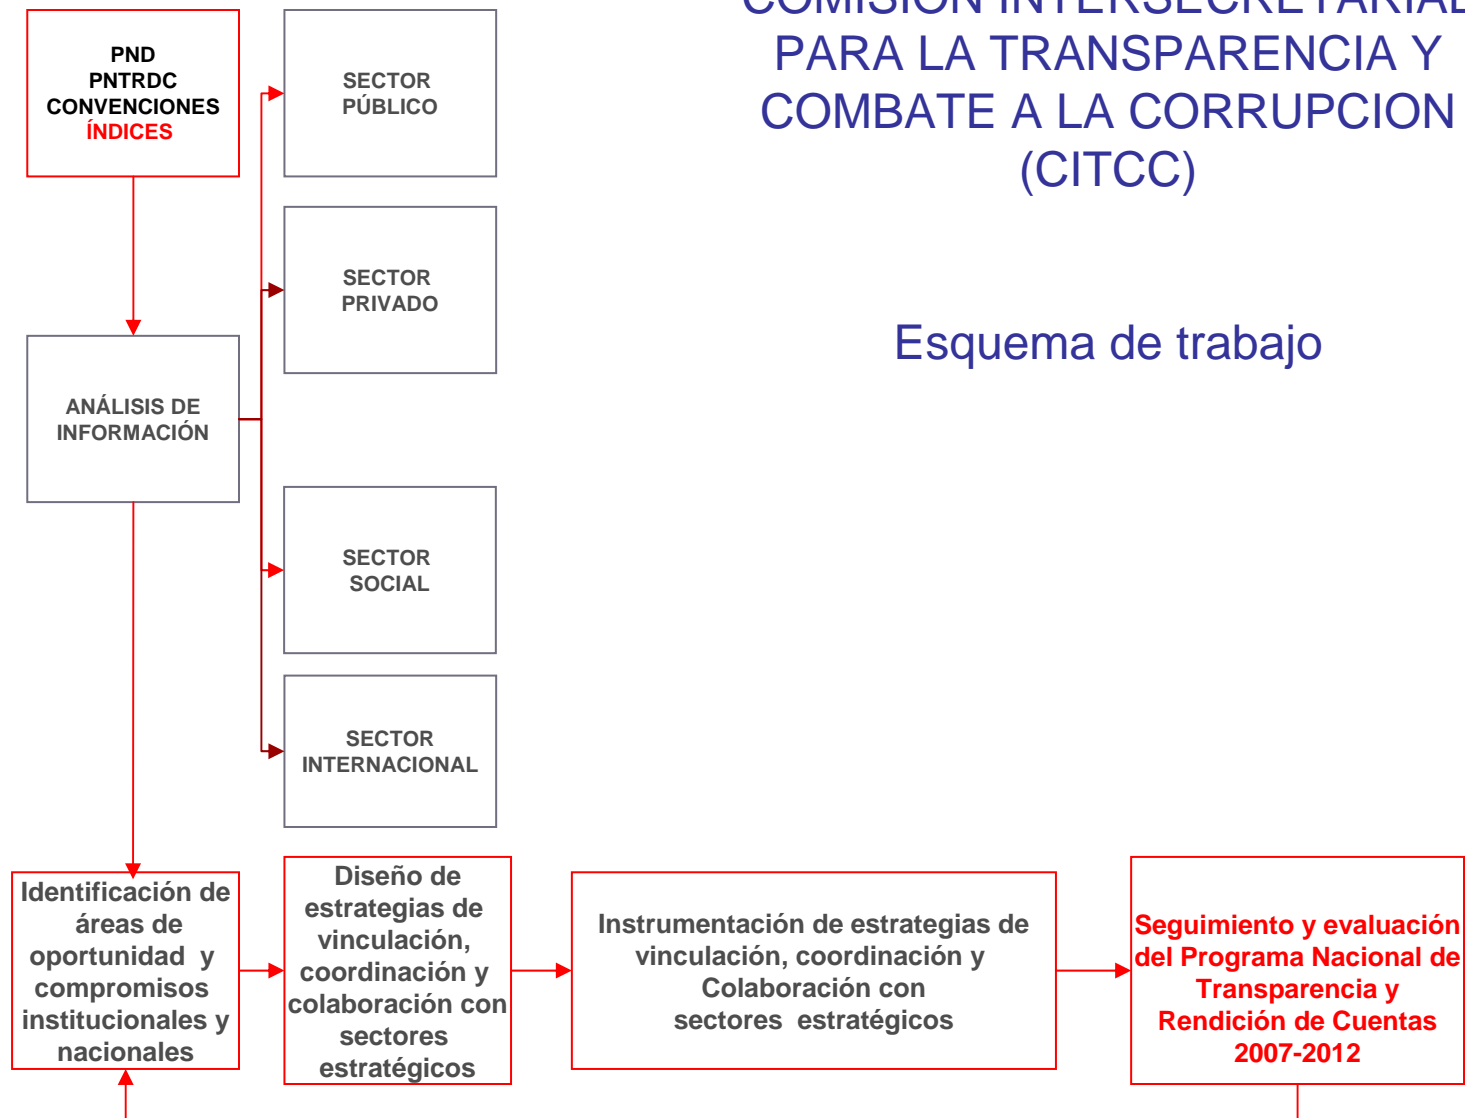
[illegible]
PARA LA TRANSPARENCIA Y COMBATE A LA CORRUPCION (CITCC)

Esquema de trabajo

PND
PNTRDC
CONVENCIONES
ÍNDICES

SECTOR PÚBLICO

SECTOR PRIVADO

ANÁLISIS DE INFORMACIÓN

SECTOR SOCIAL

SECTOR INTERNACIONAL

Identificación de áreas de oportunidad y compromisos institucionales y nacionales

Diseño de estrategias de vinculación, coordinación y colaboración con sectores estratégicos

Instrumentación de estrategias de vinculación, coordinación y Colaboración con sectores estratégicos

Seguimiento y evaluación del Programa Nacional de Transparencia y Rendición de Cuentas 2007-2012